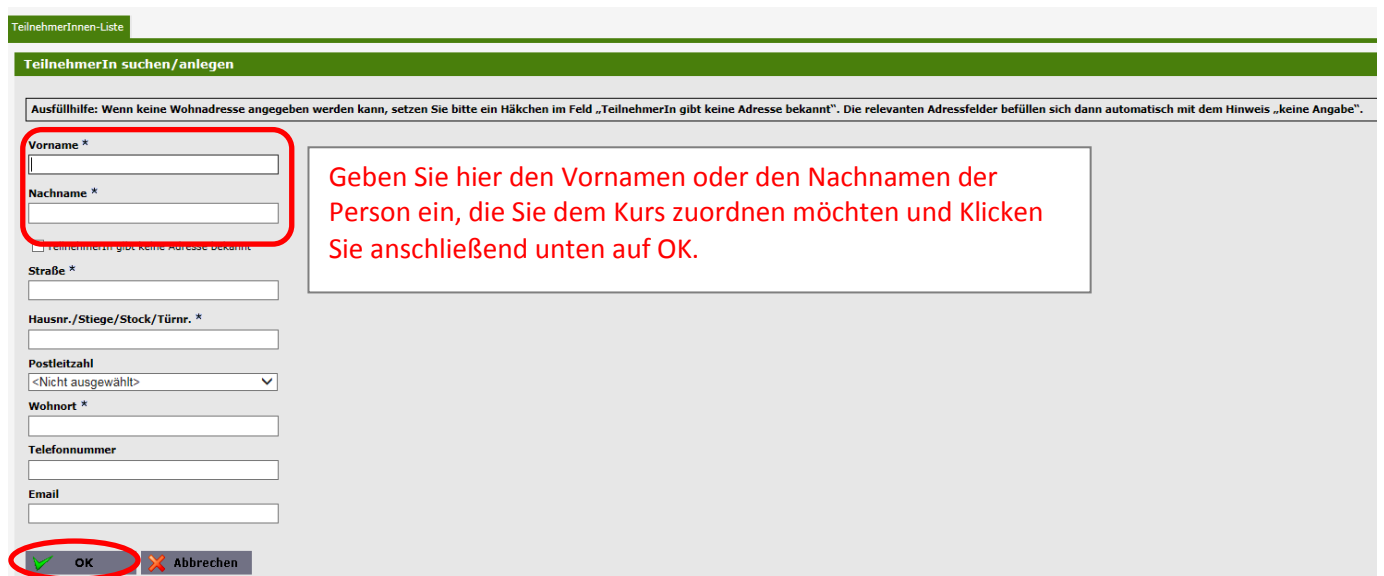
TeilnehmerInnen-Liste

TeilnehmerIn suchen/anlegen

Ausfüllhilfe: Wenn keine Wohnadresse angegeben werden kann, setzen Sie bitte ein Häkchen im Feld „TeilnehmerIn gibt keine Adresse bekannt". Die relevanten Adressfelder befüllen sich dann automatisch mit dem Hinweis „keine Angabe".

Vorname *

Nachname *

TeilnehmerIn gibt keine Adresse bekannt

Straße *

Hausnr./Stiege/Stock/Türnr. *

Postleitzahl
<Nicht ausgewählt>

Wohnort *

Telefonnummer

Email

Geben Sie hier den Vornamen oder den Nachnamen der Person ein, die Sie dem Kurs zuordnen möchten und Klicken Sie anschließend unten auf OK.

OK
Abbrechen